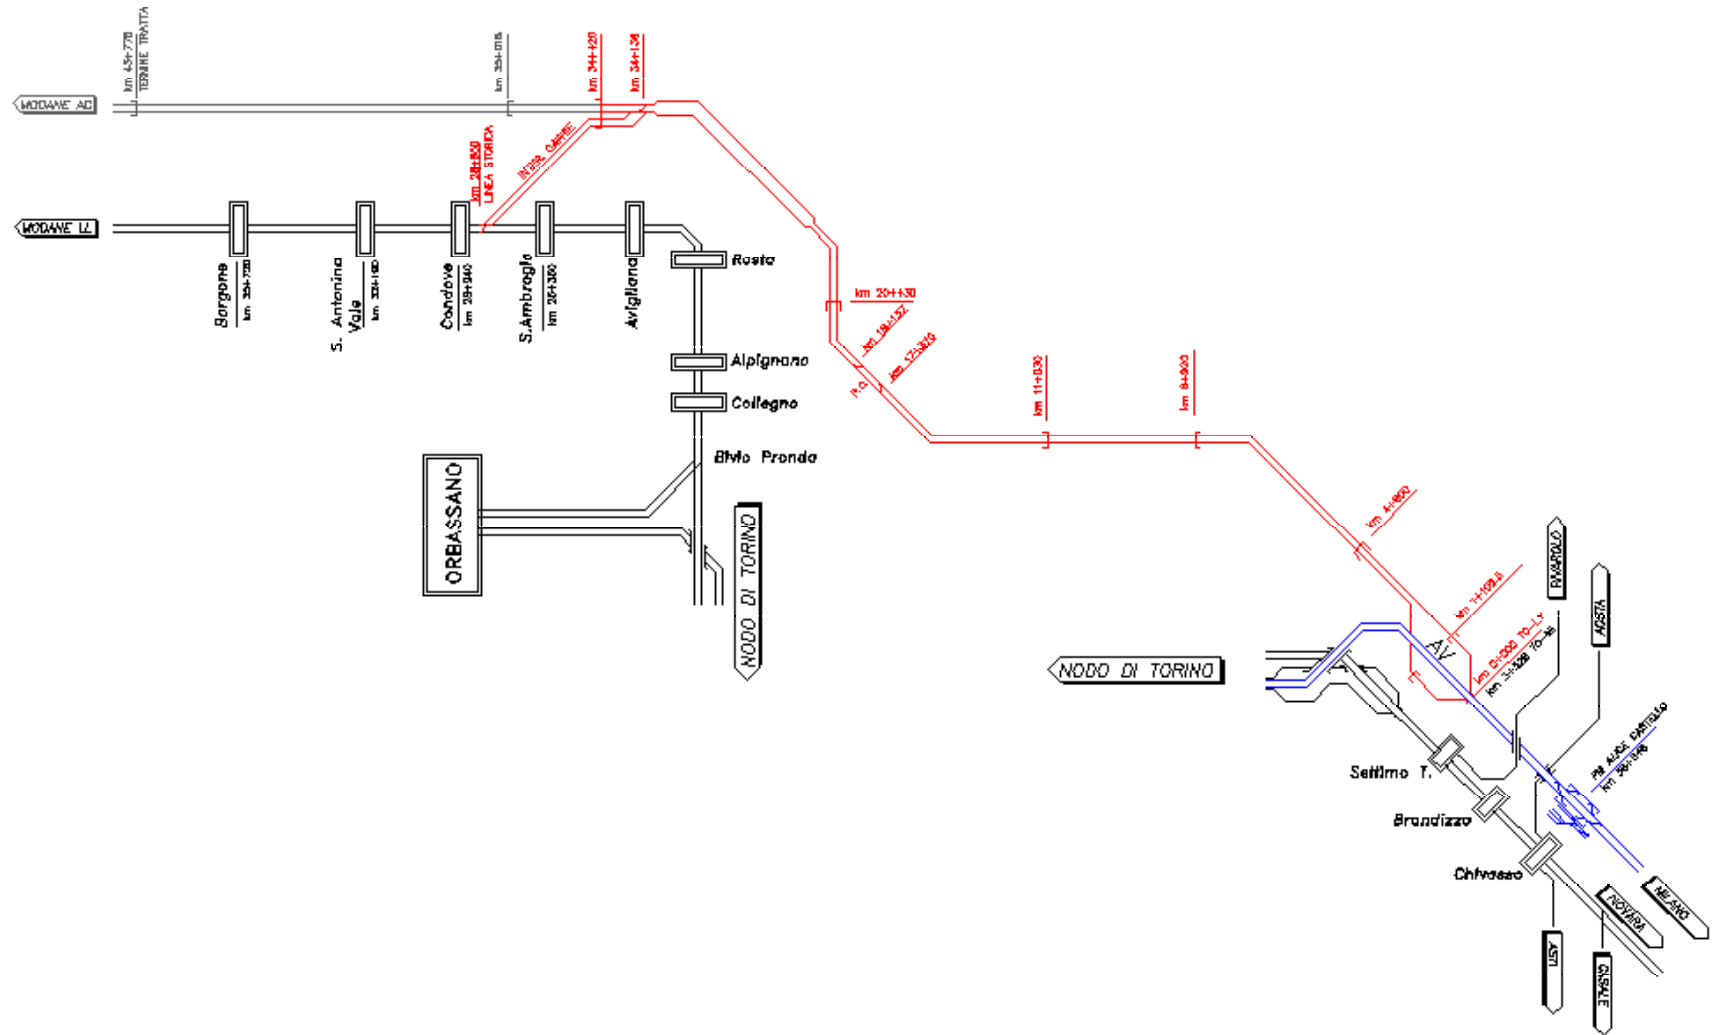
km 45+770
TERMINE TRATTA
km 35+015
km 34+120
km 34+136
MODANE AC
km 28+850
LINEA STORICA
INTERC. GABBIE
MODANE LL
Rosta
Borgone
km 33+730
S. Antonino Vaie
km 33+180
Condove
km 28+940
S.Ambrogio
km 25+380
Avigliana
km 20++30
km 18+157
P.O.
km 17+300
Alpignano
Collegno
km 11+030
km 8+900
Bivio Pronda
ORBASSANO
NODO DI TORINO
km 4+850
km 1+100
RIVAROLO
AOSTA
AV
km 0+000 TO-LY
km 3+328 TO-MI
NODO DI TORINO
PM ALICE CASTELLO
km 36+948
Settimo T.
Brandizzo
Chivasso
NOVARA
MILANO
ASTI
CASALE